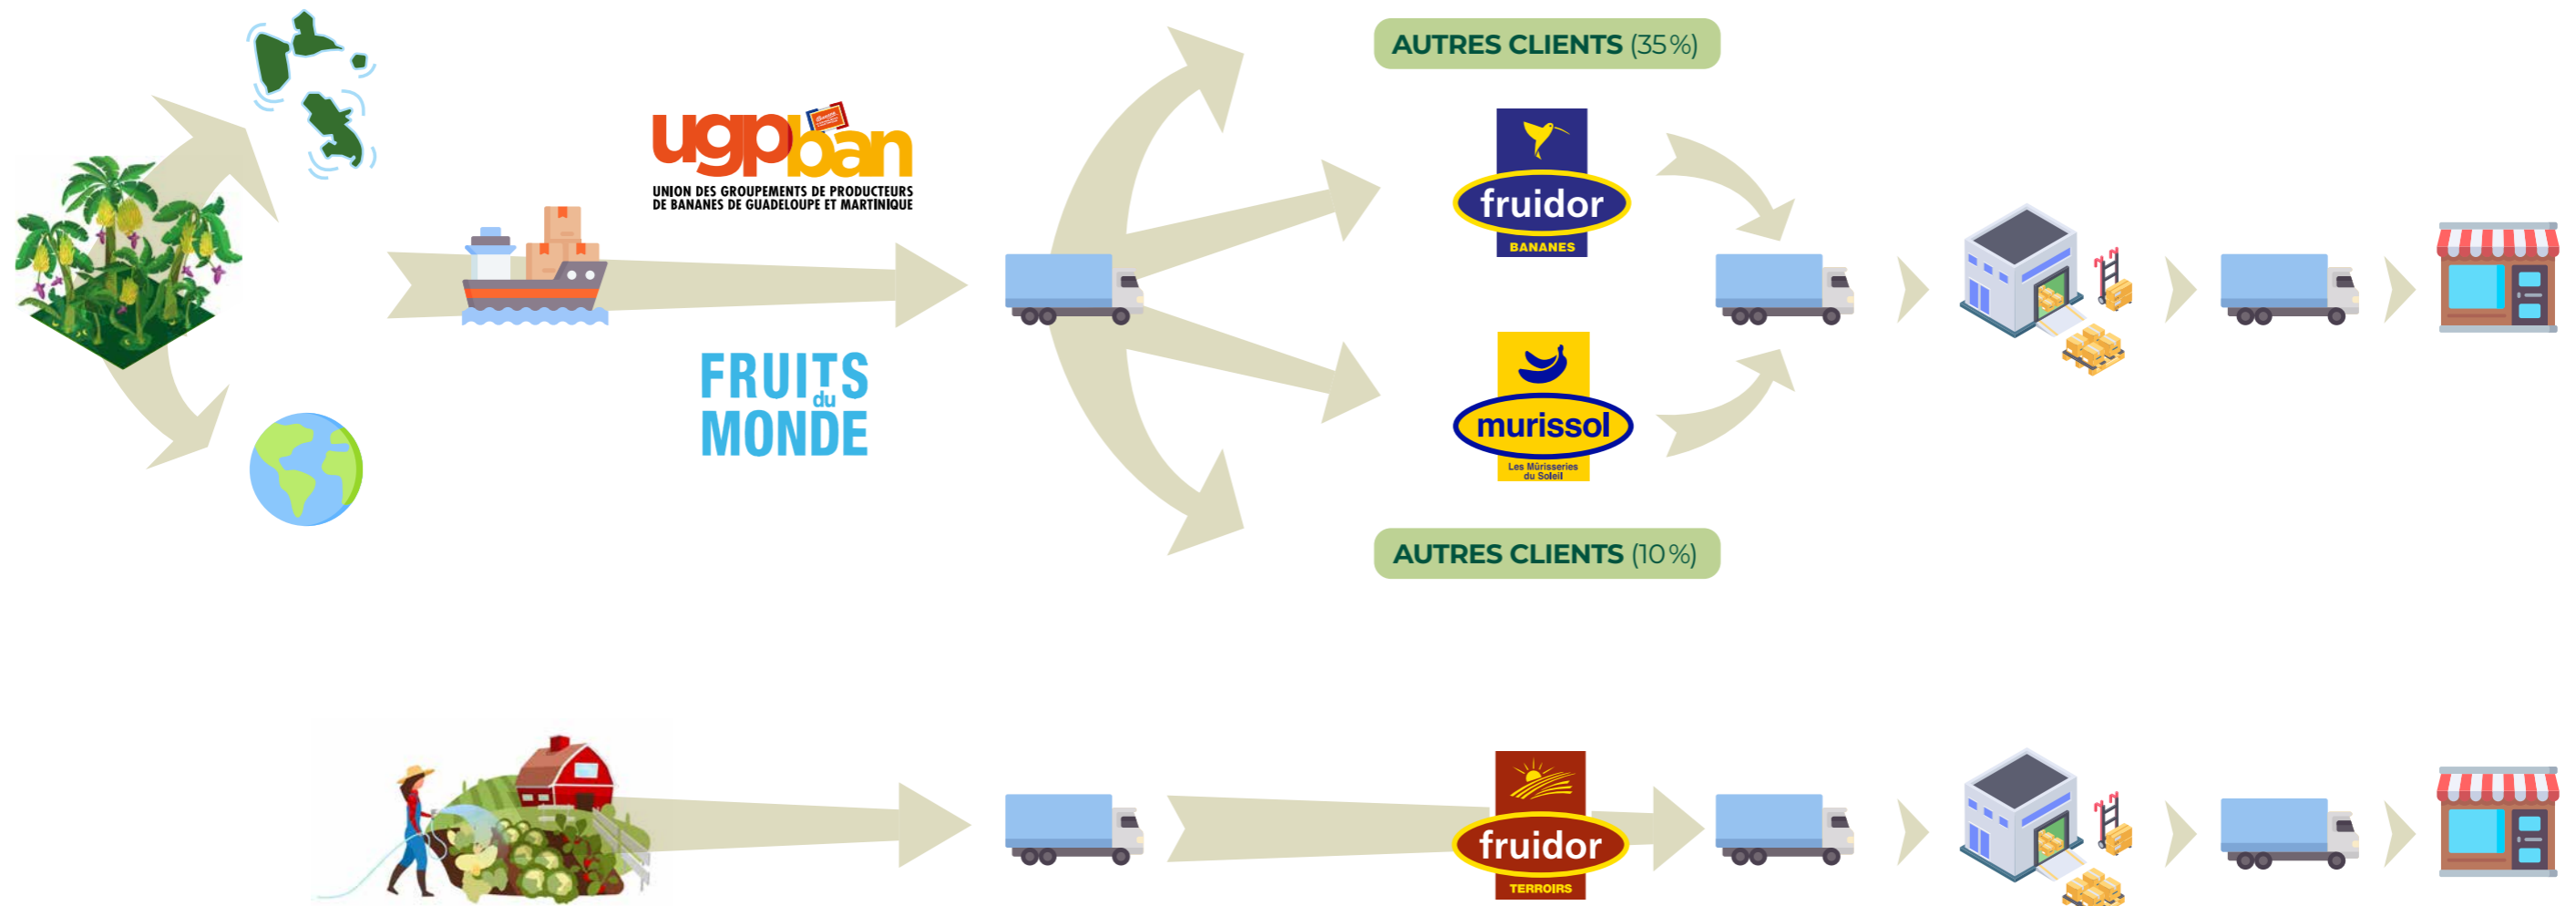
AUTRES CLIENTS (35%)

ugpban
UNION DES GROUPEMENTS DE PRODUCTEURS DE BANANES DE GUADELOUPE ET MARTINIQUE

FRUITS du MONDE

fruidor
BANANES

murissol
Les Mûrisseries du Soleil

AUTRES CLIENTS (10%)

fruidor
TERROIRS